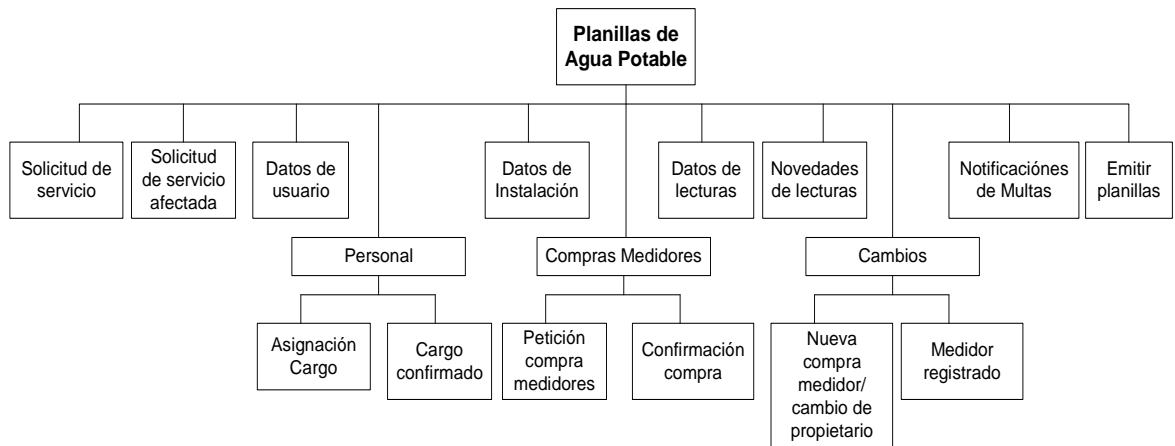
Planillas de Agua Potable

Solicitud de servicio

Solicitud de servicio afectada

Datos de usuario

Personal

Asignación Cargo

Cargo confirmado

Datos de Instalación

Compras Medidores

Petición compra medidores

Confirmación compra

Datos de lecturas

Novedades de lecturas

Cambios

Nueva compra medidor/ cambio de propietario

Medidor registrado

Notificaciónes de Multas

Emitir planillas